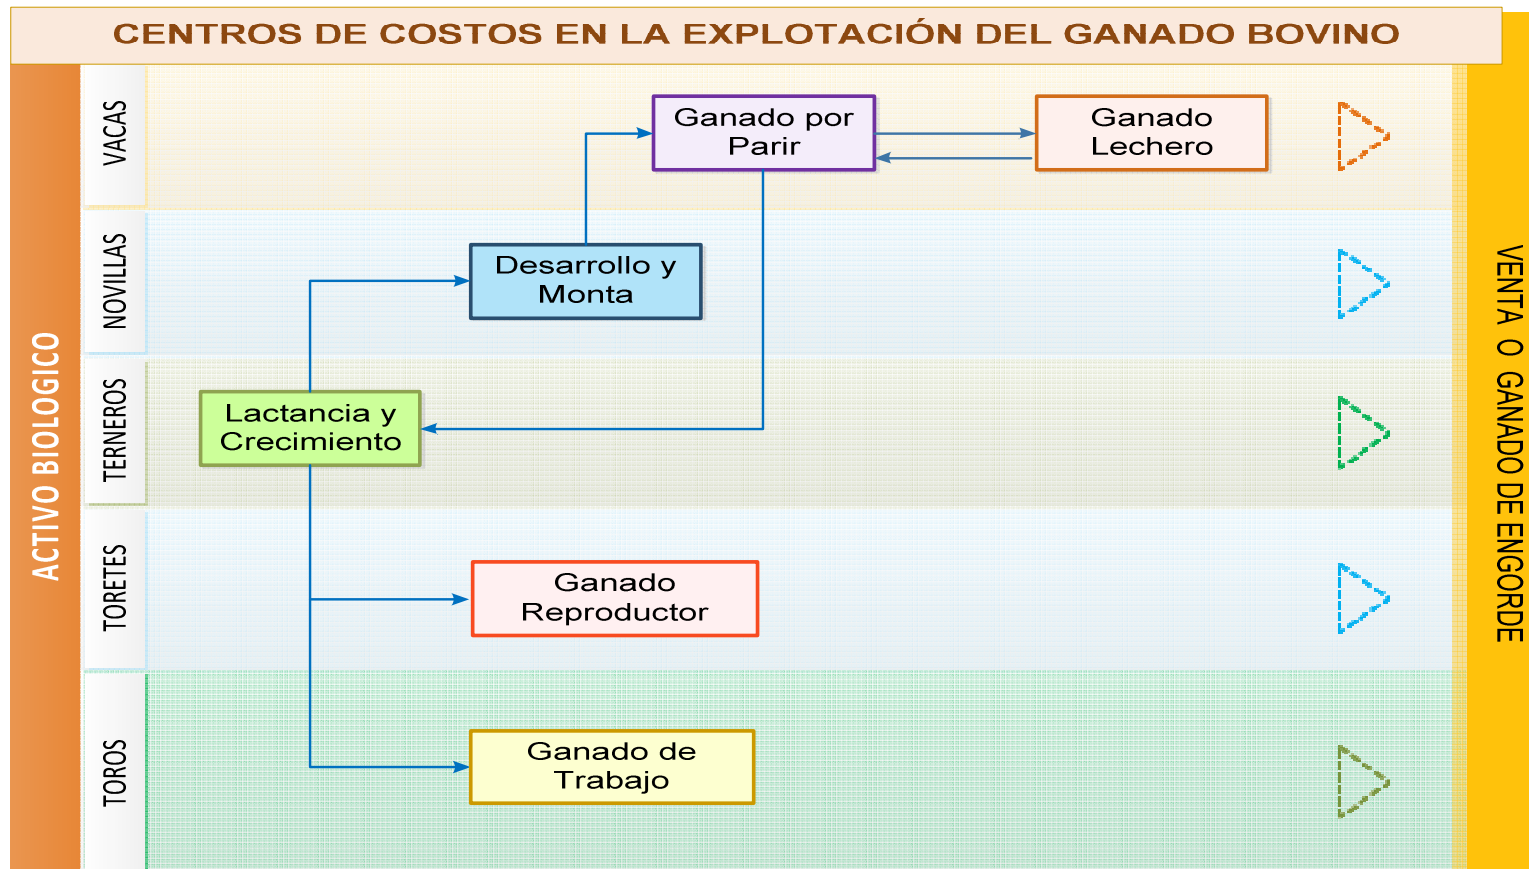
CENTROS DE COSTOS EN LA EXPLOTACIÓN DEL GANADO BOVINO

ACTIVO BIOLOGICO

VACAS

Ganado por Parir

Ganado Lechero

NOVILLAS

Desarrollo y Monta

TERNEROS

Lactancia y Crecimiento

TORETES

Ganado Reproductor

TOROS

Ganado de Trabajo

VENTA O GANADO DE ENGORDE